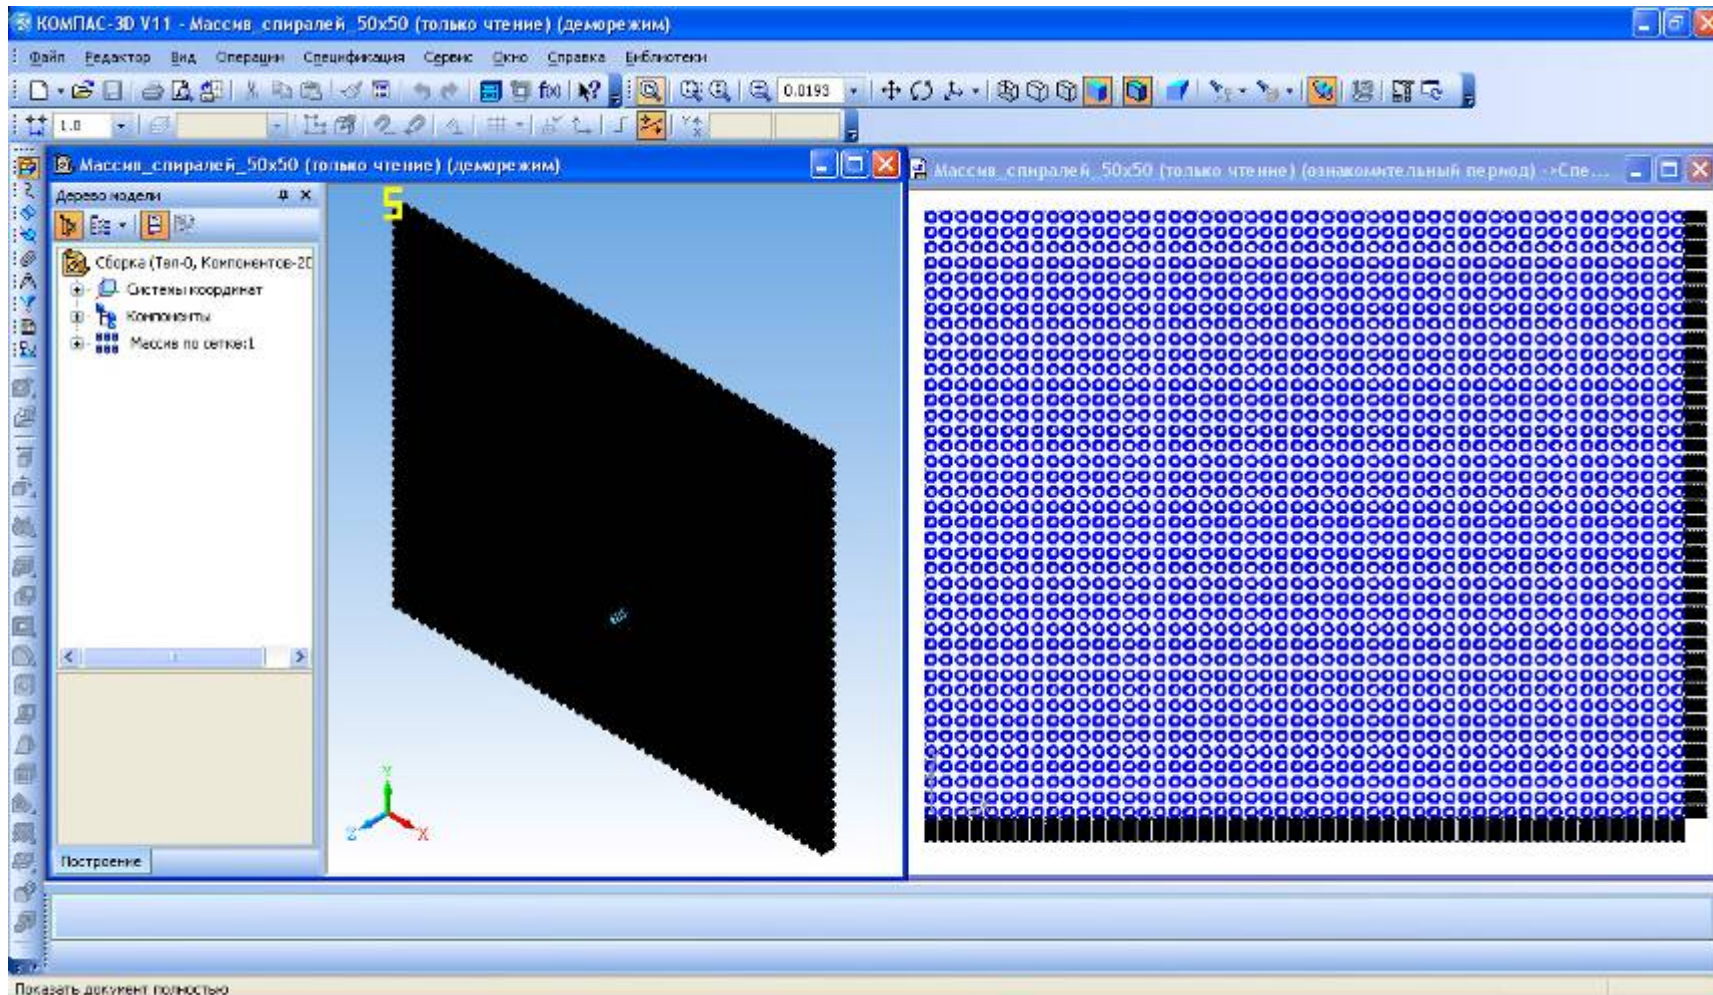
КОМПАС-3D V11 - Массив_спиралей_50x50 (только чтение) (деморежим)

Файл Редактор Вид Операции Спецификация Сервис Окно Справка Библиотеки

0.0193

1.0

Массив_спиралей_50x50 (только чтение) (деморежим)

Дерево модели

Сборка (Тел-0, Компонентов-2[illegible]

Системы координат

Компоненты

Массив по сетке:1

Построение

Массив_спиралей_50x50 (только чтение) (ознакомительный период) ->Спе...

Показать документ полностью